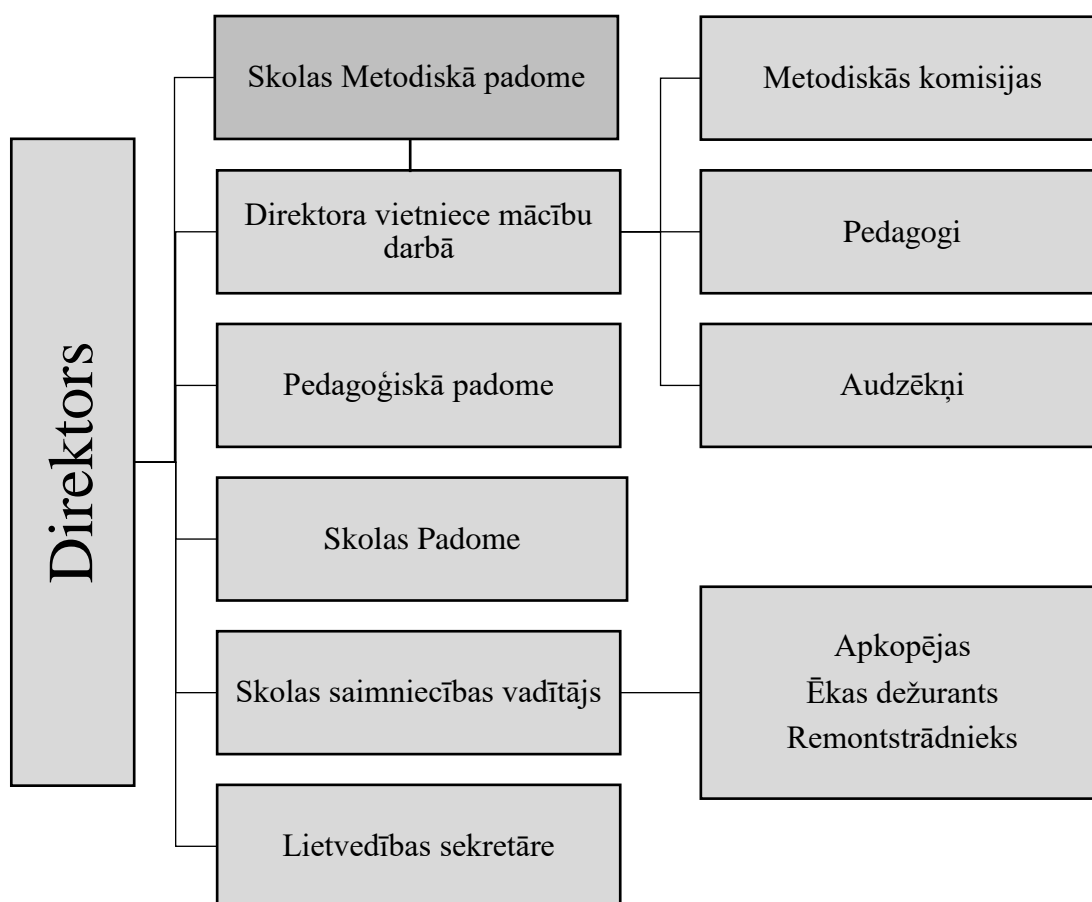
Direktors

Skolas Metodiskā padome

Direktora vietniece mācību darbā

Pedagoģiskā padome

Skolas Padome

Skolas saimniecības vadītājs

Lietvedības sekretāre

Metodiskās komisijas

Pedagogi

Audzēkņi

Apkopējas
Ēkas dežurants
Remontstrādnieks